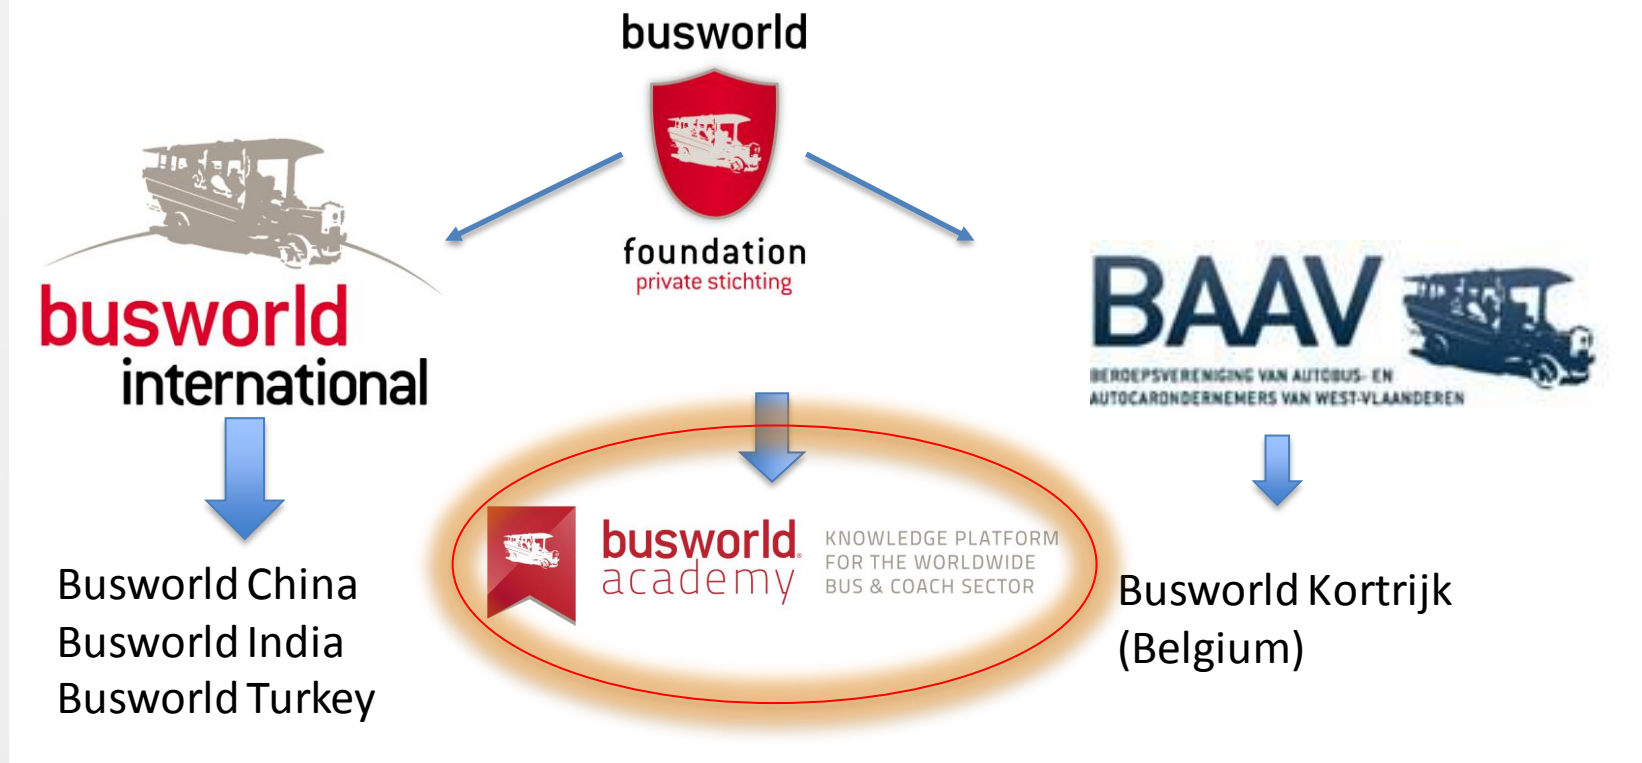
busworld

foundation
private stichting

busworld
international

BAAV
BEROEPSVERENIGING VAN AUTOBUS- EN AUTOCARONDERNEMERS VAN WEST-VLAANDEREN

Busworld China
Busworld India
Busworld Turkey

busworld academy
KNOWLEDGE PLATFORM FOR THE WORLDWIDE BUS & COACH SECTOR

Busworld Kortrijk
(Belgium)